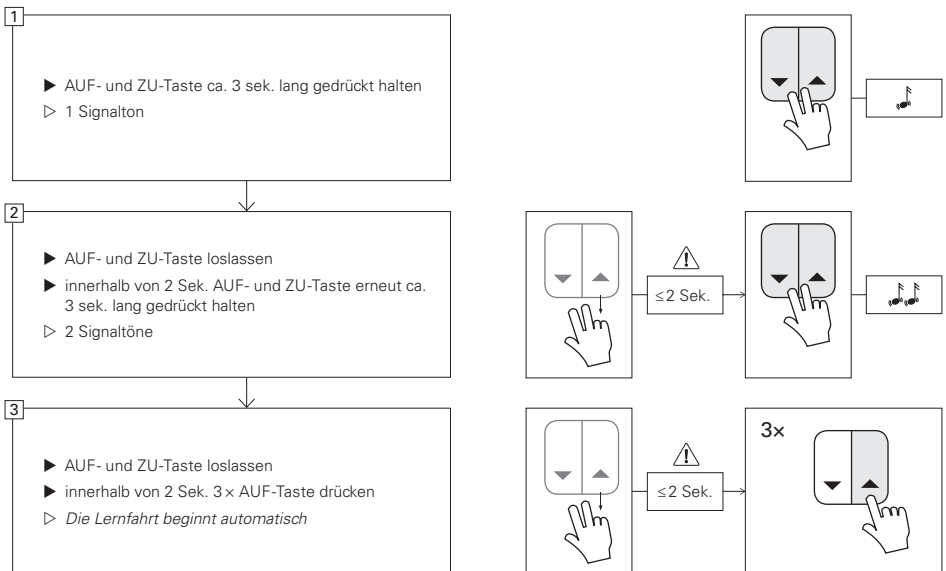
1

▶ AUF- und ZU-Taste ca. 3 sek. lang gedrückt halten

▷ 1 Signalton

2

▶ AUF- und ZU-Taste loslassen

▶ innerhalb von 2 Sek. AUF- und ZU-Taste erneut ca. 3 sek. lang gedrückt halten

▷ 2 Signaltöne

3

▶ AUF- und ZU-Taste loslassen

▶ innerhalb von 2 Sek. 3 × AUF-Taste drücken

▷ *Die Lernfahrt beginnt automatisch*

$\leq$2 Sek.

$\leq$2 Sek.

3×